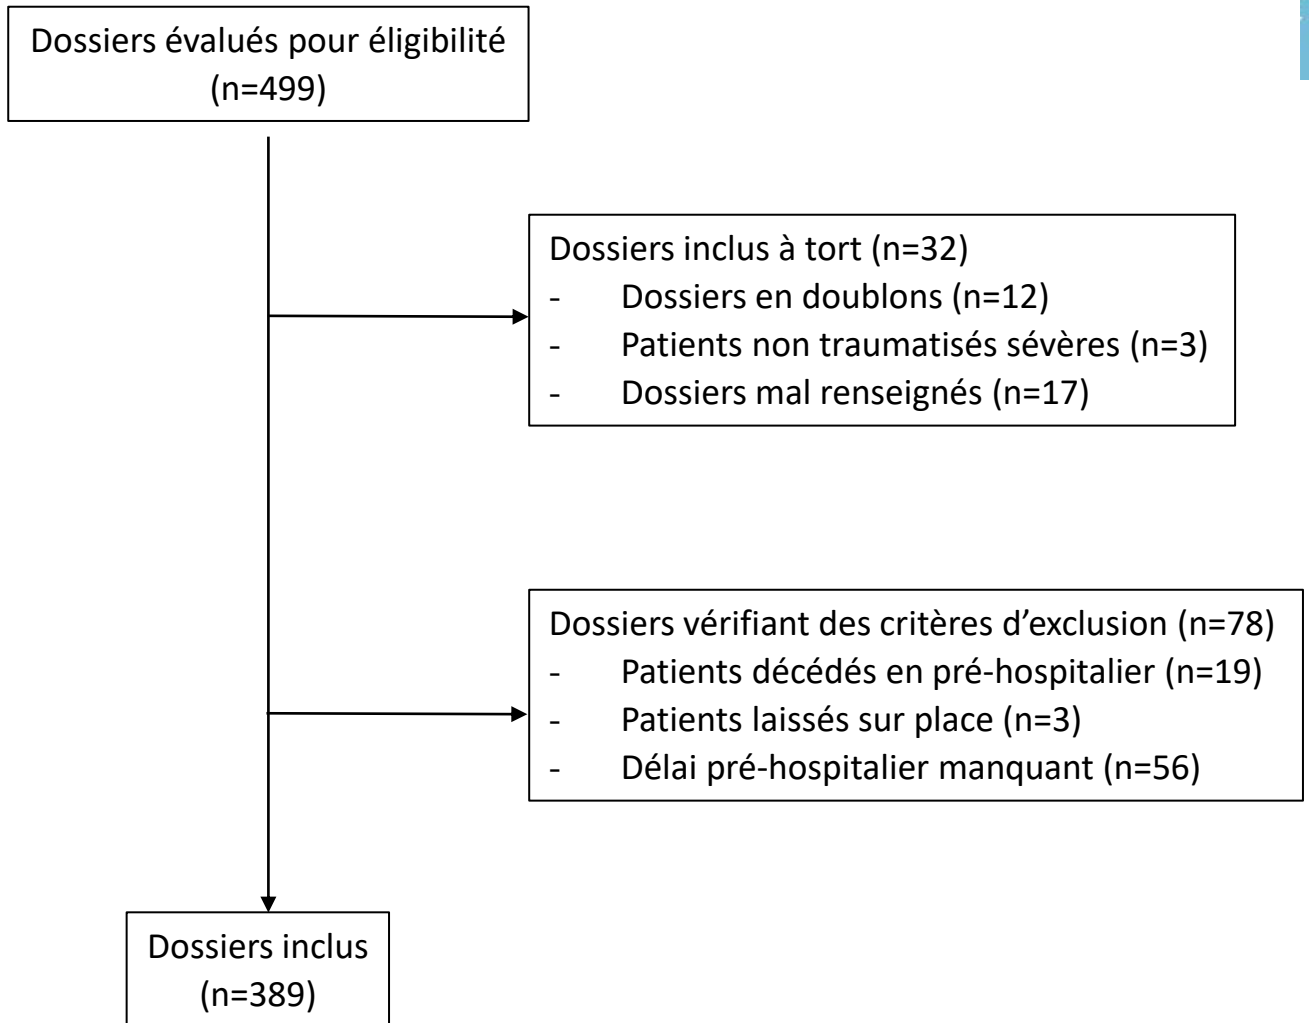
Dossiers évalués pour éligibilité (n=499)

Dossiers inclus à tort (n=32)
- Dossiers en doublons (n=12)
- Patients non traumatisés sévères (n=3)
- Dossiers mal renseignés (n=17)

Dossiers vérifiant des critères d’exclusion (n=78)
- Patients décédés en pré-hospitalier (n=19)
- Patients laissés sur place (n=3)
- Délai pré-hospitalier manquant (n=56)

Dossiers inclus (n=389)